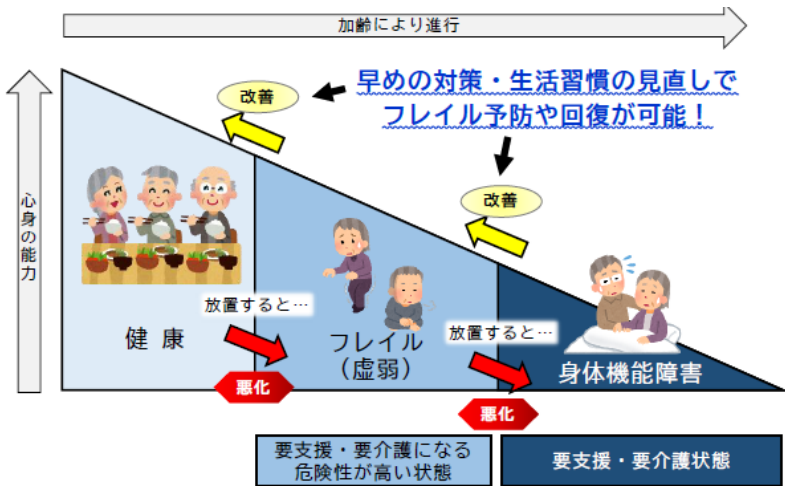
加齢により進行

心身の能力

早めの対策・生活習慣の見直しで
フレイル予防や回復が可能！

改善

改善

健康

放置すると…

フレイル
（虚弱）

放置すると…

身体機能障害

悪化

悪化

要支援・要介護になる
危険性が高い状態

要支援・要介護状態